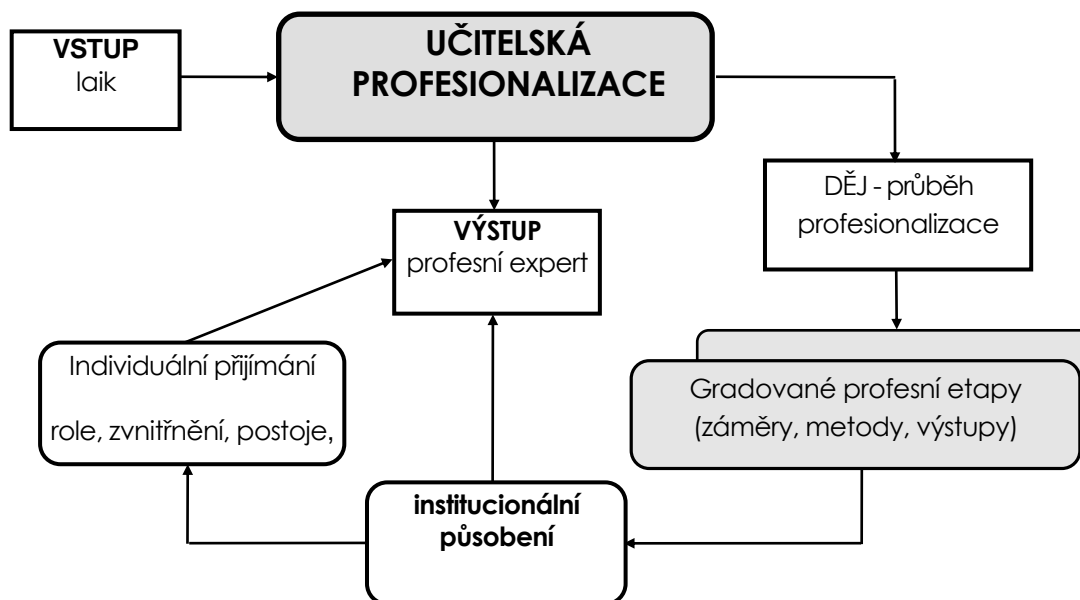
VSTUP
laik

UČITELSKÁ PROFESIONALIZACE

DĚJ - průběh profesionalizace

VÝSTUP
profesní expert

Individuální přijímání

role, zvnitřnění, postoje,

Gradované profesní etapy (záměry, metody, výstupy)

institucionální působení